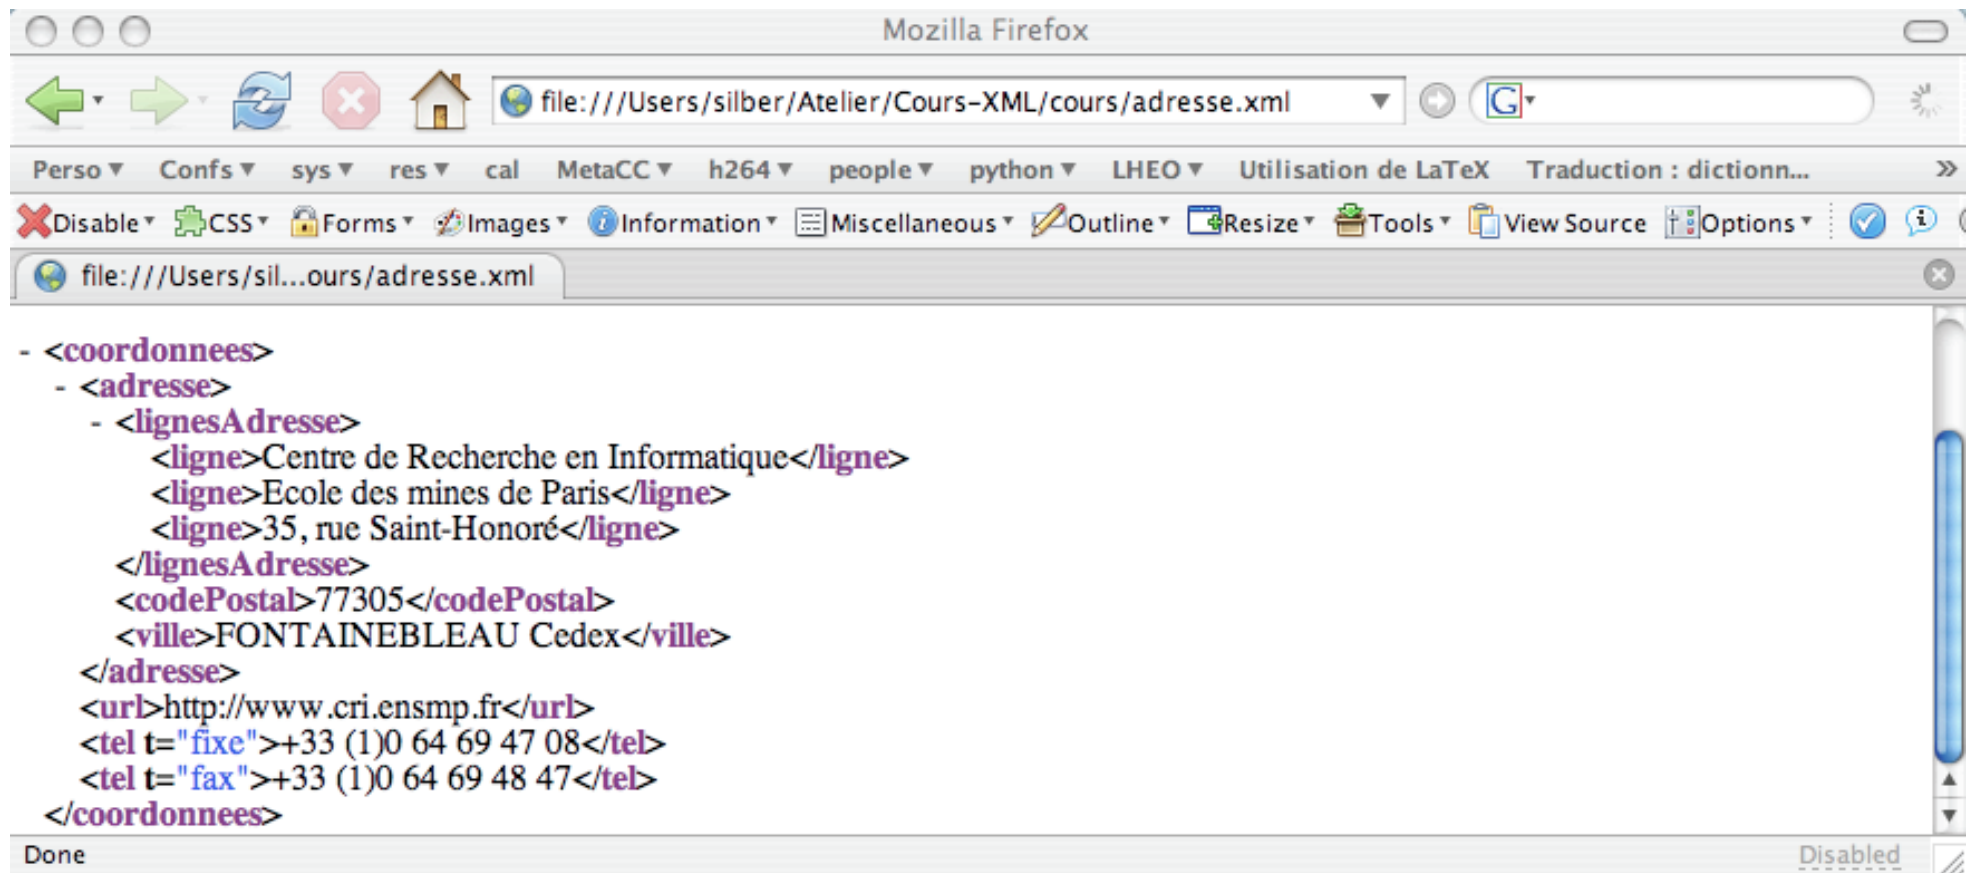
Mozilla Firefox

file:///Users/silber/Atelier/Cours-XML/cours/adresse.xml

Perso ▾ Confs ▾ sys ▾ res ▾ cal MetaCC ▾ h264 ▾ people ▾ python ▾ LHEO ▾ Utilisation de LaTeX Traduction : dictionn... »

Disable ▾ CSS ▾ Forms ▾ Images ▾ Information ▾ Miscellaneous ▾ Outline ▾ Resize ▾ Tools ▾ View Source Options ▾

file:///Users/sil...ours/adresse.xml

- <coordonnees>
- <adresse>
- <lignesAdresse>
<ligne>Centre de Recherche en Informatique</ligne>
<ligne>Ecole des mines de Paris</ligne>
<ligne>35, rue Saint-Honoré</ligne>
</lignesAdresse>
<codePostal>77305</codePostal>
<ville>FONTAINEBLEAU Cedex</ville>
</adresse>
<url>http://www.cri.ensmp.fr</url>
<tel t="fixe">+33 (1)0 64 69 47 08</tel>
<tel t="fax">+33 (1)0 64 69 48 47</tel>
</coordonnees>

Done

Disabled